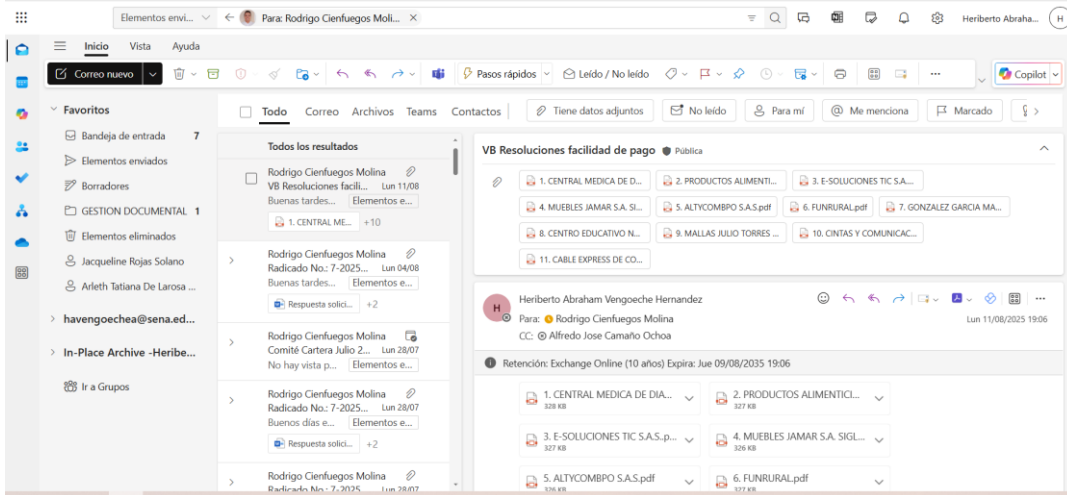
Elementos envi... Para: Rodrigo Cienfuegos Moli... ×

Heriberto Abraha... H

Inicio Vista Ayuda

Correo nuevo

Pasos rápidos Leído / No leído

Copilot

Favoritos
Bandeja de entrada 7
Elementos enviados
Borradores
GESTION DOCUMENTAL 1
Elementos eliminados
Jacqueline Rojas Solano
Arleth Tatiana De Larosa ...

havengoechea@sena.ed...

In-Place Archive -Heribe...

Ir a Grupos

Todo Correo Archivos Teams Contactos Tiene datos adjuntos No leído Para mí Me menciona Marcado

Todos los resultados

Rodrigo Cienfuegos Molina
VB Resoluciones facili... Lun 11/08
Buenas tardes... Elementos e...
1. CENTRAL ME... +10

Rodrigo Cienfuegos Molina
Radicado No.: 7-2025... Lun 04/08
Buenas tardes... Elementos e...
Respuesta solici... +2

Rodrigo Cienfuegos Molina
Comité Cartera Julio 2... Lun 28/07
No hay vista p... Elementos e...

Rodrigo Cienfuegos Molina
Radicado No.: 7-2025... Lun 28/07
Buenos días e... Elementos e...
Respuesta solici... +2

Rodrigo Cienfuegos Molina
Radicado No.: 7-2025... Lun 28/07

VB Resoluciones facilidad de pago Pública

1. CENTRAL MEDICA DE D...
2. PRODUCTOS ALIMENTI...
3. E-SOLUCIONES TIC S.A....
4. MUEBLES JAMAR S.A. SI...
5. ALTYCOMBPO S.A.S.pdf
6. FUNRURAL.pdf
7. GONZALEZ GARCIA MA...
8. CENTRO EDUCATIVO N...
9. MALLAS JULIO TORRES ...
10. CINTAS Y COMUNICAC...
11. CABLE EXPRESS DE CO...

H
Heriberto Abraham Vengoeche Hernandez
Para: Rodrigo Cienfuegos Molina
CC: Alfredo Jose Camaño Ochoa
Lun 11/08/2025 19:06

Retención: Exchange Online (10 años) Expira: Jue 09/08/2035 19:06

1. CENTRAL MEDICA DE DIA...
328 KB
2. PRODUCTOS ALIMENTICI...
327 KB
3. E-SOLUCIONES TIC S.A.S.p...
327 KB
4. MUEBLES JAMAR S.A. SIGL...
326 KB
5. ALTYCOMBPO S.A.S.pdf
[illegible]
6. FUNRURAL.pdf
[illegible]